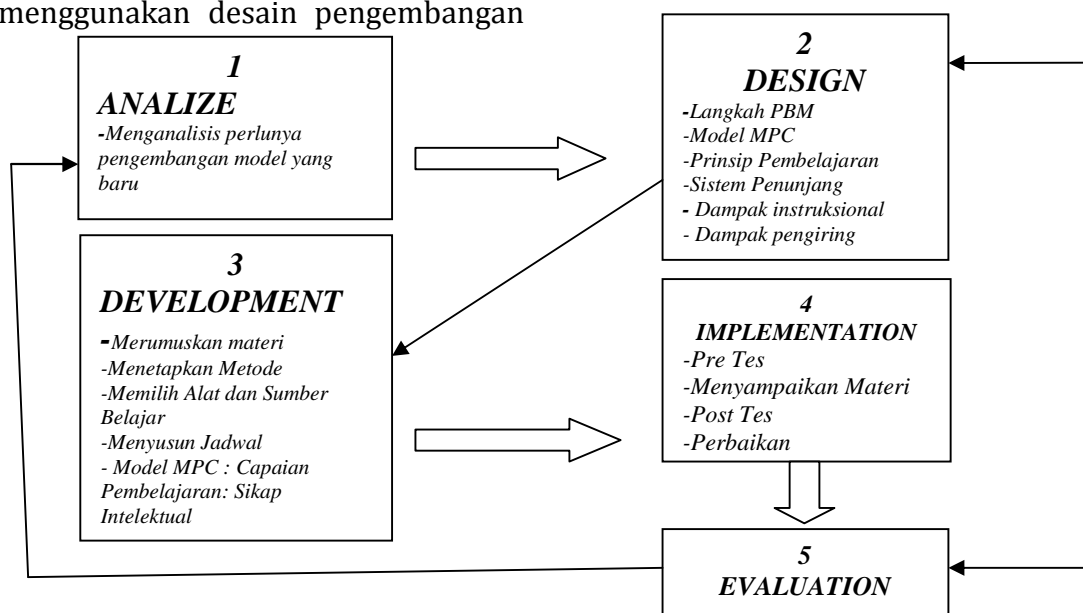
menggunakan desain pengembangan

1
ANALIZE
-Menganalisis perlunya pengembangan model yang baru

2
DESIGN
-Langkah PBM
-Model MPC
-Prinsip Pembelajaran
-Sistem Penunjang
- Dampak instruksional
- Dampak pengiring

3
DEVELOPMENT
-Merumuskan materi
-Menetapkan Metode
-Memilih Alat dan Sumber Belajar
-Menyusun Jadwal
- Model MPC : Capaian Pembelajaran: Sikap Intelektual

4
IMPLEMENTATION
-Pre Tes
-Menyampaikan Materi
-Post Tes
-Perbaikan

5
EVALUATION